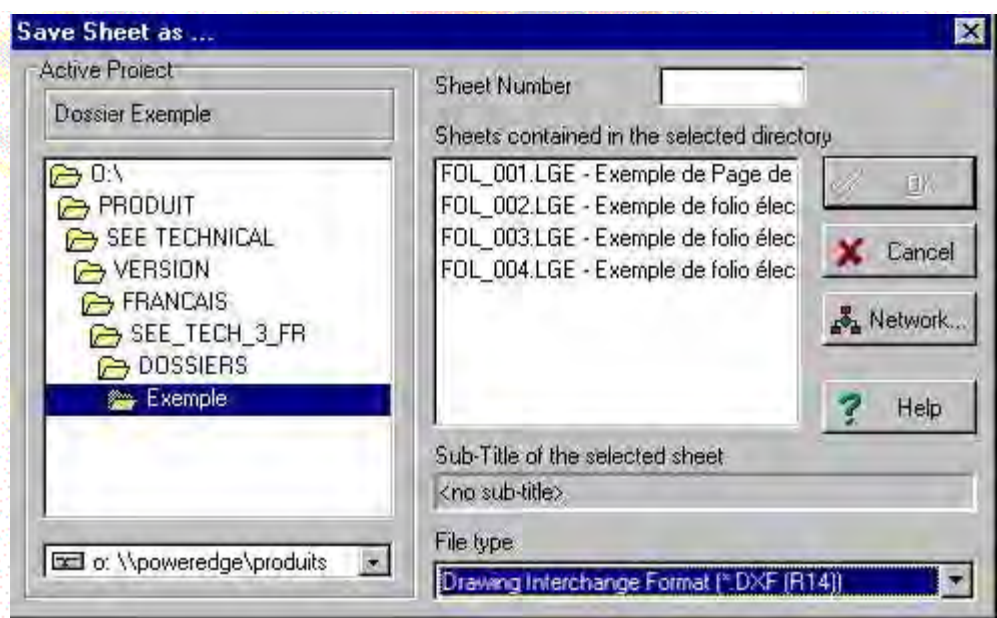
Save Sheet as ...

Active Project

Dossier Exemple

O:\
PRODUIT
SEE TECHNICAL
VERSION
FRANCAIS
SEE_TECH_3_FR
DOSSIERS
Exemple

o: \\poweredge\produits

Sheet Number

Sheets contained in the selected directory

FOL_001.LGE - Exemple de Page de
FOL_002.LGE - Exemple de folio élec
FOL_003.LGE - Exemple de folio élec
FOL_004.LGE - Exemple de folio élec

OK

Cancel

Network...

Help

Sub-Title of the selected sheet

<no sub-title>

File type

Drawing Interchange Format (*.DXF (R14))